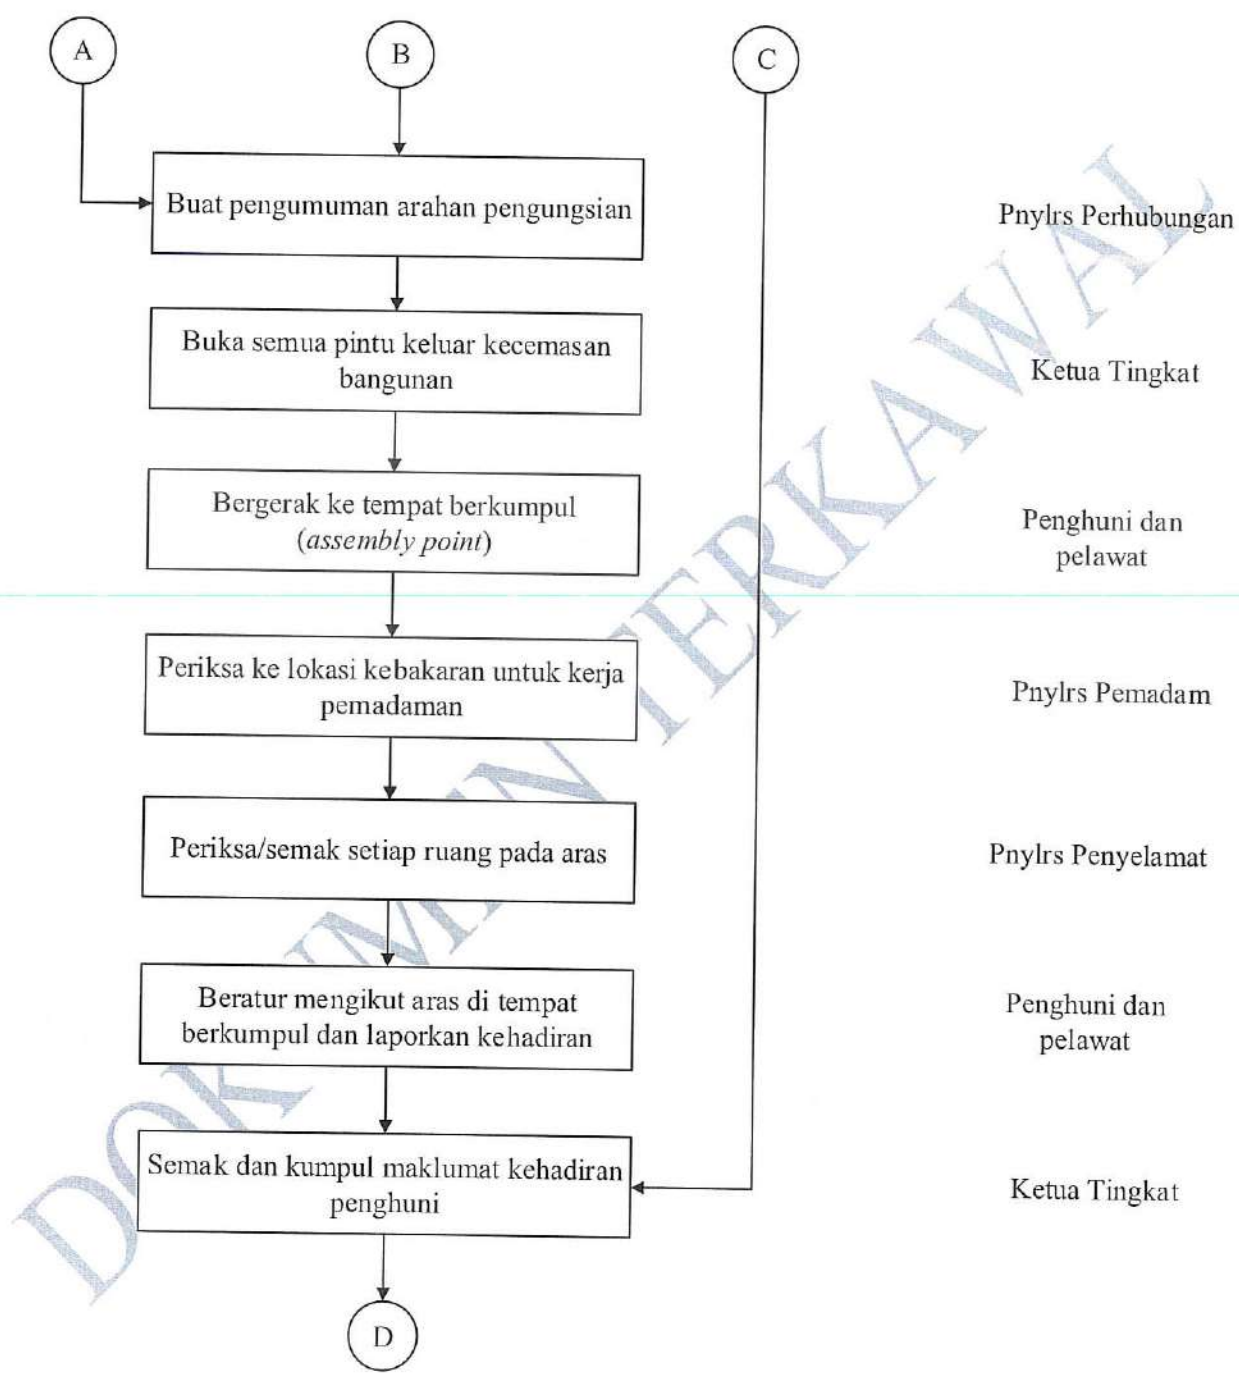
A

B

C

Buat pengumuman arahan pengungsian

Pnylrs Perhubungan

Buka semua pintu keluar kecemasan bangunan

Ketua Tingkat

Bergerak ke tempat berkumpul (*assembly point*)

Penghuni dan pelawat

Periksa ke lokasi kebakaran untuk kerja pemadaman

Pnylrs Pemadam

Periksa/semak setiap ruang pada aras

Pnylrs Penyelamat

Beratur mengikut aras di tempat berkumpul dan laporkan kehadiran

Penghuni dan pelawat

Semak dan kumpul maklumat kehadiran penghuni

Ketua Tingkat

D

DOKUMEN TERKAWAL